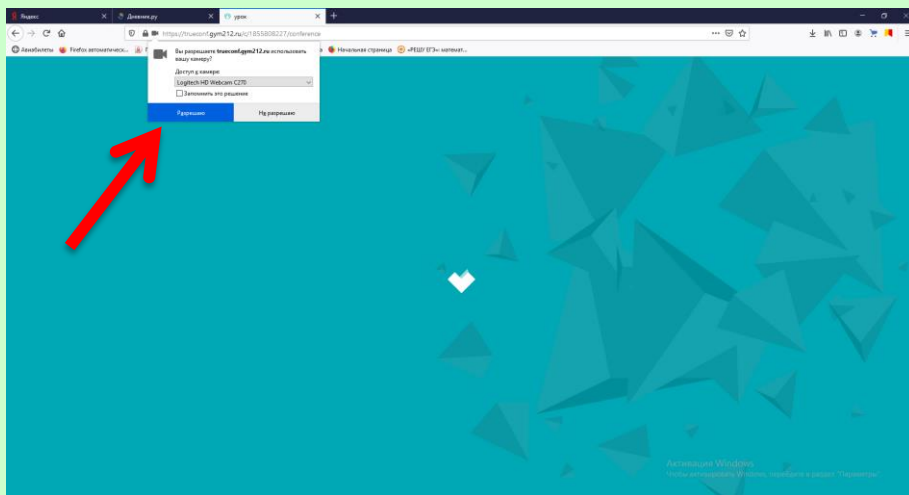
Яндекс
Дневник.ру
урок
https://trueconf.gym212.ru/c/1855808227/conference
Авиабилеты
Firefox автоматическ...
Начальная страница
«РЕШУ ЕГЭ»: математ...
Вы разрешаете trueconf.gym212.ru использовать вашу камеру?
Доступ к камере:
Logitech HD Webcam C270
Запомнить это решение
Разрешить
Не разрешать
Активация Windows
Чтобы активировать Windows, перейдите в раздел "Параметры".